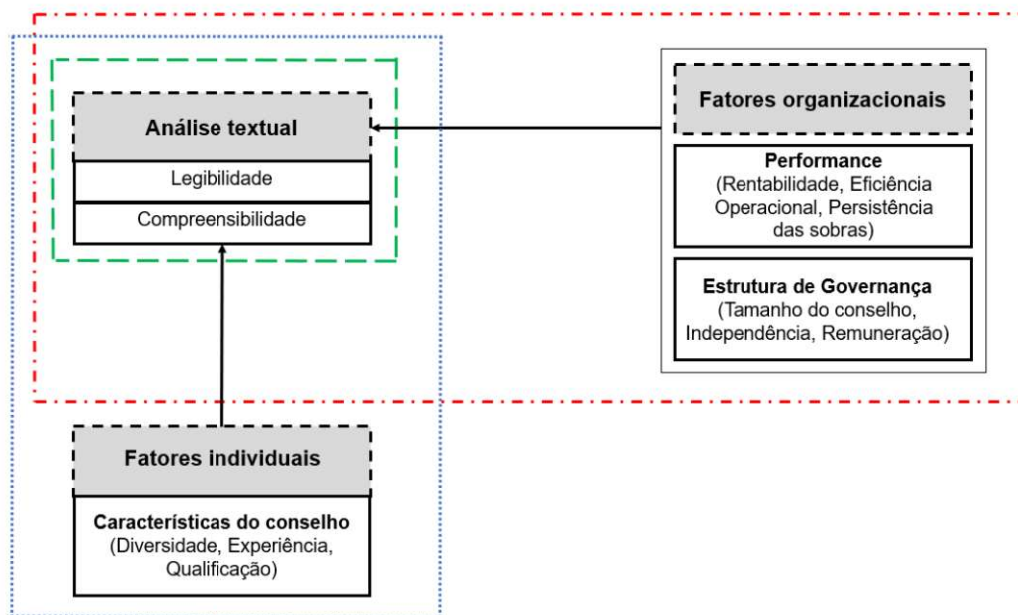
Análise textual

Legibilidade

Compreensibilidade

Fatores organizacionais

Performance
(Rentabilidade, Eficiência Operacional, Persistência das sobras)

Estrutura de Governança
(Tamanho do conselho, Independência, Remuneração)

Fatores individuais

Características do conselho
(Diversidade, Experiência, Qualificação)